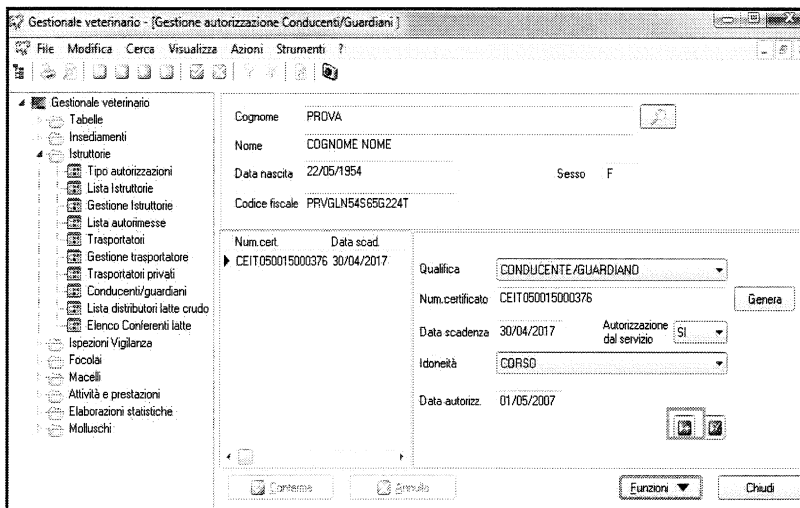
Gestionale veterinario - [Gestione autorizzazione Conducenti/Guardiani]

File Modifica Cerca Visualizza Azioni Strumenti ?

Gestionale veterinario
Tabelle
Insediamenti
Istruttorie
Tipo autorizzazioni
Lista Istruttorie
Gestione Istruttorie
Lista autorimesse
Trasportatori
Gestione trasportatore
Trasportatori privati
Conducenti/guardiani
Lista distributori latte crudo
Elenco Conferenti latte
Ispezioni Vigilanza
Focolai
Macelli
Attività e prestazioni
Elaborazioni statistiche
Molluschi

Cognome PROVA
Nome COGNOME NOME
Data nascita 22/05/1954
Sesso F
Codice fiscale PRVGLN54S65G224T

| Num.cert. | Data scad. |
|---|---|
| CEIT050015000376 | 30/04/2017 |

Qualifica CONDUCENTE/GUARDIANO
Num.certificato CEIT050015000376
Genera
Data scadenza 30/04/2017
Autorizzazione dal servizio SI
Idoneità CORSO
Data autorizz. 01/05/2007

Conferma
Annulla
Funzioni
Chiudi